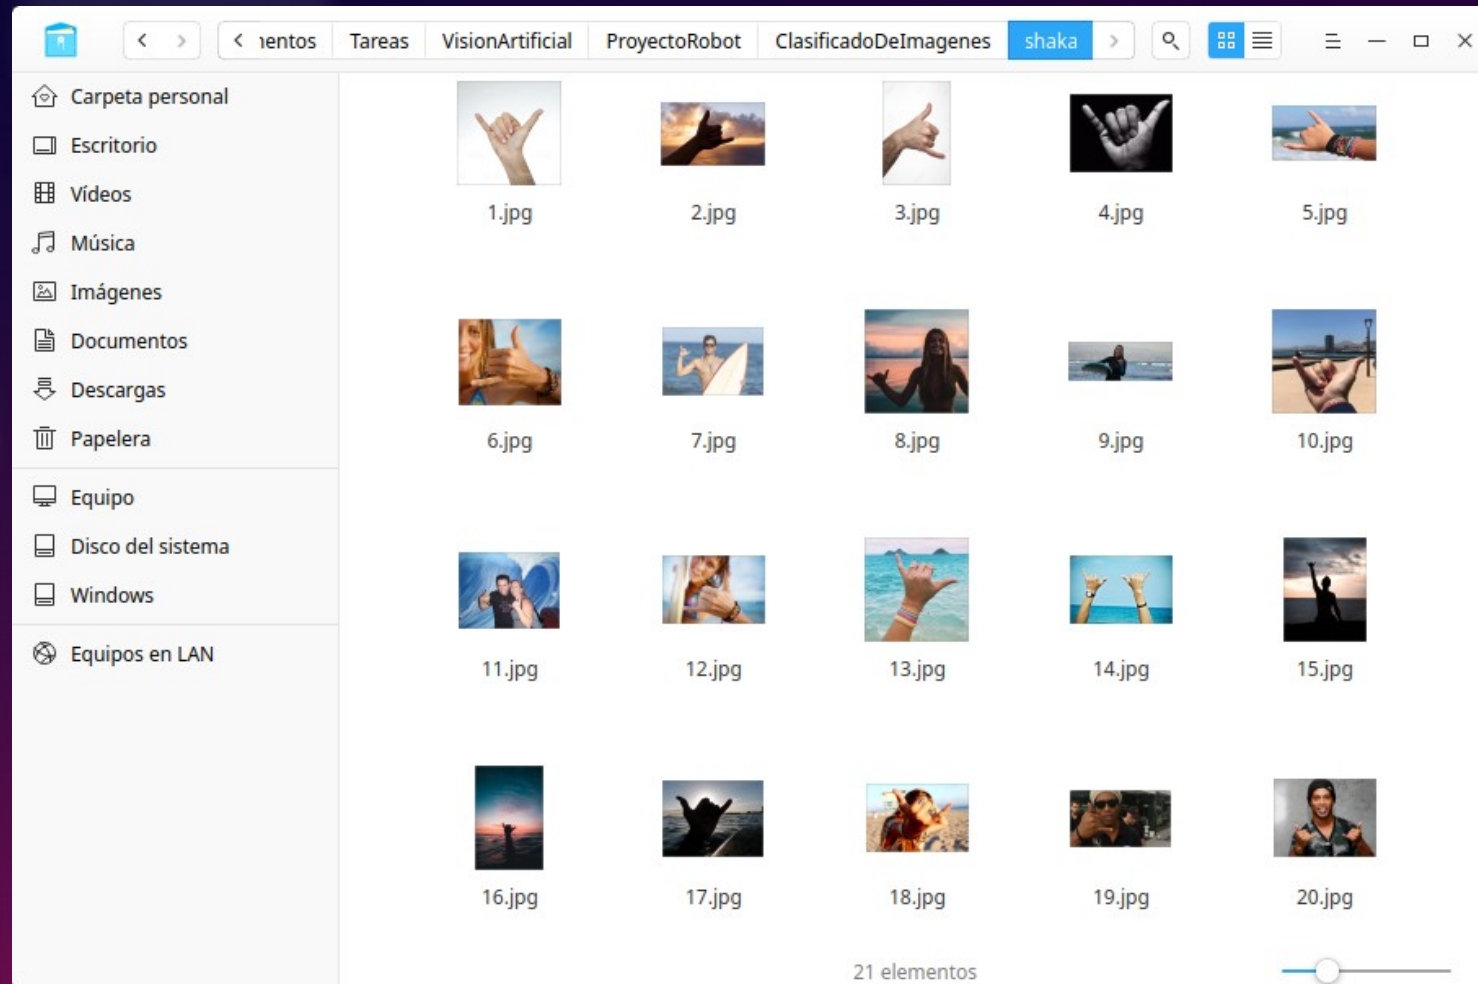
ıentos Tareas VisionArtificial ProyectoRobot ClasificadoDeImagenes shaka

Carpeta personal
Escritorio
Vídeos
Música
Imágenes
Documentos
Descargas
Papelera
Equipo
Disco del sistema
Windows
Equipos en LAN

1.jpg
2.jpg
3.jpg
4.jpg
5.jpg
6.jpg
7.jpg
8.jpg
9.jpg
10.jpg
11.jpg
12.jpg
13.jpg
14.jpg
15.jpg
16.jpg
17.jpg
18.jpg
19.jpg
20.jpg

21 elementos